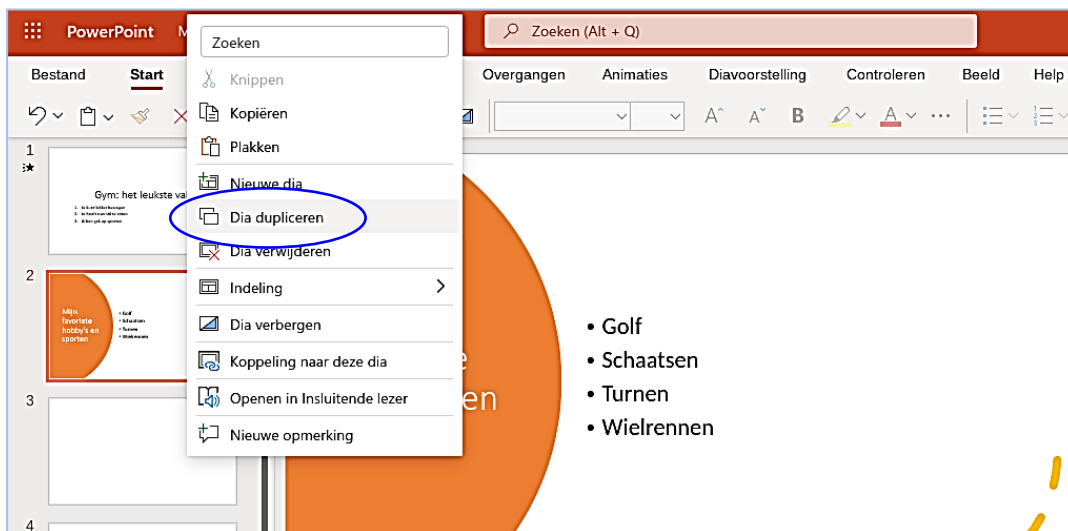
PowerPoint M

Zoeken

Zoeken (Alt + Q)

Bestand Start Overgangen Animaties Diavoorstelling Controleren Beeld Help

Knippen
Kopiëren
Plakken
Nieuwe dia
Dia dupliceren
Dia verwijderen
Indeling
Dia verbergen
Koppeling naar deze dia
Openen in Insluitende lezer
Nieuwe opmerking

1

Gym: het leukste va

2

Mijn favoriete hobby's en sporten

• Golf
• Schaatsen
• Turnen
• Wielrennen

3

4

e
en

• Golf
• Schaatsen
• Turnen
• Wielrennen